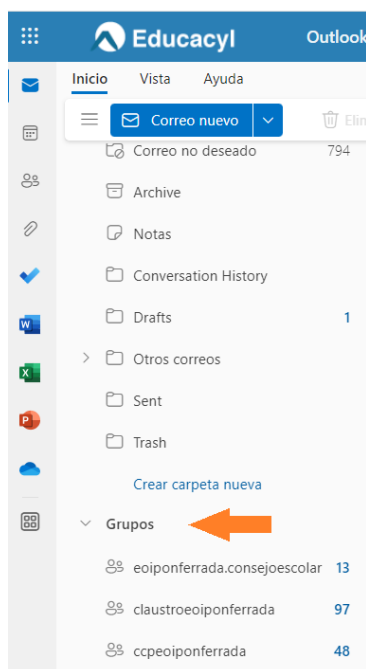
Educacyl Outlook

Inicio Vista Ayuda

Correo nuevo

Elim

Correo no deseado 794

Archive

Notas

Conversation History

Drafts 1

Otros correos

Sent

Trash

Crear carpeta nueva

Grupos

eoiponferrada.consejoescolar 13

claustroeoiponferrada 97

ccpeoiponferrada 48